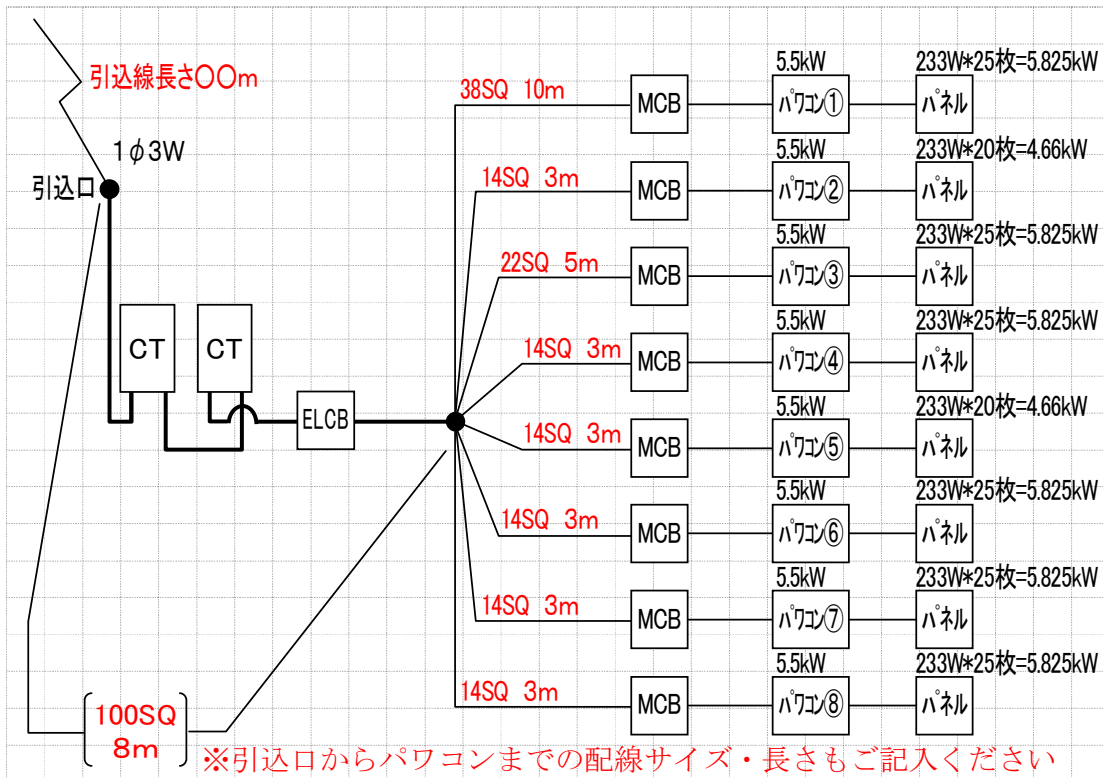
引込線長さ〇〇m

1φ3W

引込口

CT

CT

ELCB

38SQ 10m

14SQ 3m

22SQ 5m

14SQ 3m

14SQ 3m

14SQ 3m

14SQ 3m

14SQ 3m

MCB

MCB

MCB

MCB

MCB

MCB

MCB

MCB

5.5kW

パワコン①

5.5kW

パワコン②

5.5kW

パワコン③

5.5kW

パワコン④

5.5kW

パワコン⑤

5.5kW

パワコン⑥

5.5kW

パワコン⑦

5.5kW

パワコン⑧

233W*25枚=5.825kW

パネル

233W*20枚=4.66kW

パネル

233W*25枚=5.825kW

パネル

233W*25枚=5.825kW

パネル

233W*20枚=4.66kW

パネル

233W*25枚=5.825kW

パネル

233W*25枚=5.825kW

パネル

233W*25枚=5.825kW

パネル

100SQ 8m

※引込口からパワコンまでの配線サイズ・長さもご記入ください